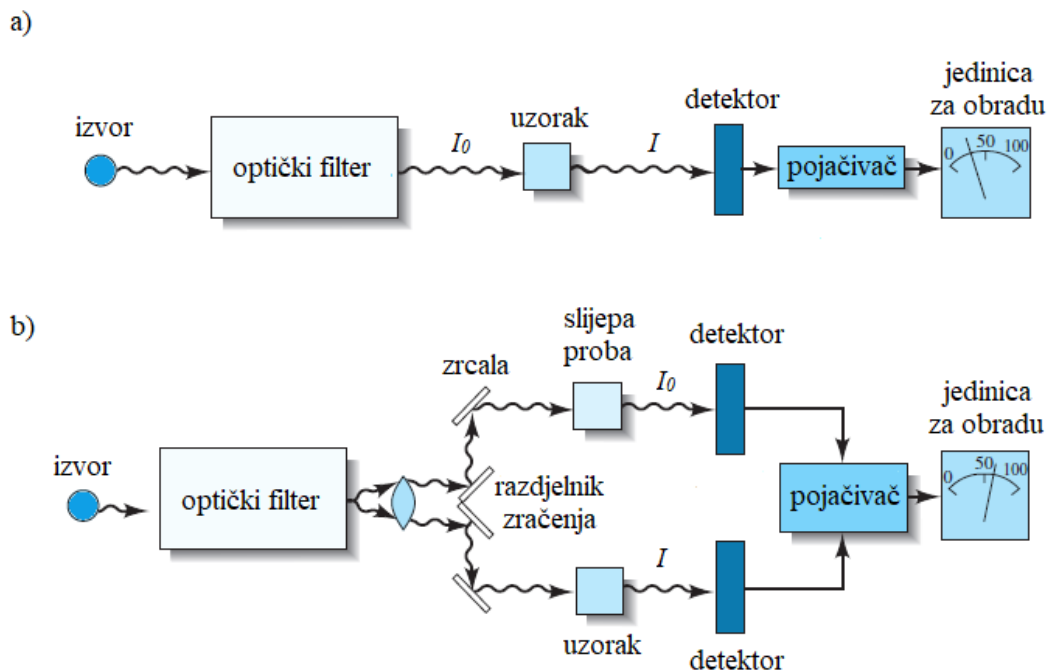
a)

izvor

optički filter

$I_0$

uzorak

$I$

detektor

pojačivač

jedinica za obradu

0 50 100

b)

izvor

optički filter

zrcala

slijepa proba

$I_0$

detektor

razdjelnik zračenja

pojačivač

jedinica za obradu

0 50 100

$I$

uzorak

detektor